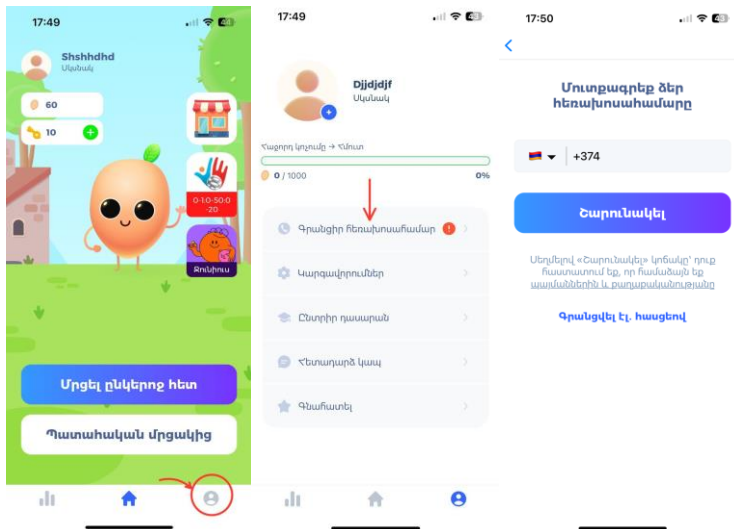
17:49

Shshhdhd
Սկսնակ

60

10

0-10-50-0-20

Ջոնիկս

Մրցել ընկերոջ հետ

Պատահական մրցակից

17:49

Djjdjdjf
Սկսնակ

Հաջորդ կոչումը → Կնոտ

0 / 1000 0%

Գրանցիր հեռախոսահամար

Կարգավորումներ

Ընտրիր դասարան

Հետադարձ կապ

Գնահատել

17:50

Մուտքագրեք ձեր հեռախոսահամարը

+374

Շարունակել

Սեղմելով «Շարունակել» կոճակը՝ դուք հաստատում եք, որ համաձայն եք պայմաններին և քաղաքականությանը

Գրանցվել էլ. հասցեով